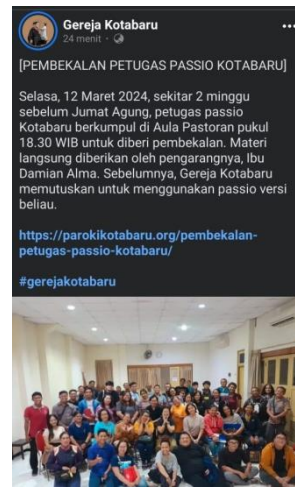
Gereja Kotabaru
24 menit ·

[PEMBEKALAN PETUGAS PASSIO KOTABARU]

Selasa, 12 Maret 2024, sekitar 2 minggu sebelum Jumat Agung, petugas passio Kotabaru berkumpul di Aula Pastoran pukul 18.30 WIB untuk diberi pembekalan. Materi langsung diberikan oleh pengarangnya, Ibu Damian Alma. Sebelumnya, Gereja Kotabaru memutuskan untuk menggunakan passio versi beliau.

https://parokikotabaru.org/pembekalan-petugas-passio-kotabaru/

#gerejakotabaru